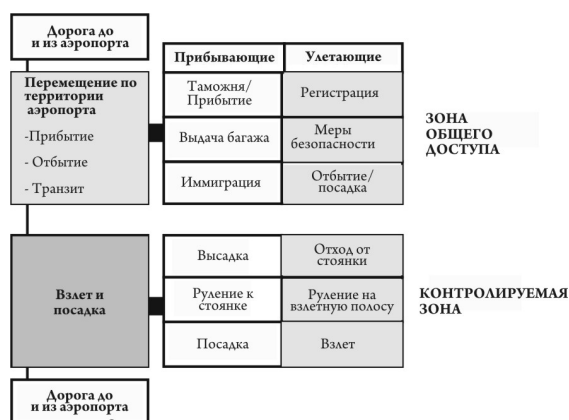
Дорога до и из аэропорта

Перемещение по территории аэропорта
-Прибытие
- Отбытие
- Транзит

| Прибывающие | Улетающие |
|---|---|
| Таможня/ Прибытие | Регистрация |
| Выдача багажа | Меры безопасности |
| Иммиграция | Отбытие/ посадка |

ЗОНА ОБЩЕГО ДОСТУПА

Взлет и посадка

| | |
|---|---|
| Высадка | Отход от стоянки |
| Руление к стоянке | Руление на взлетную полосу |
| Посадка | Взлет |

КОНТРОЛИРУЕМАЯ ЗОНА

Дорога до и из аэропорта